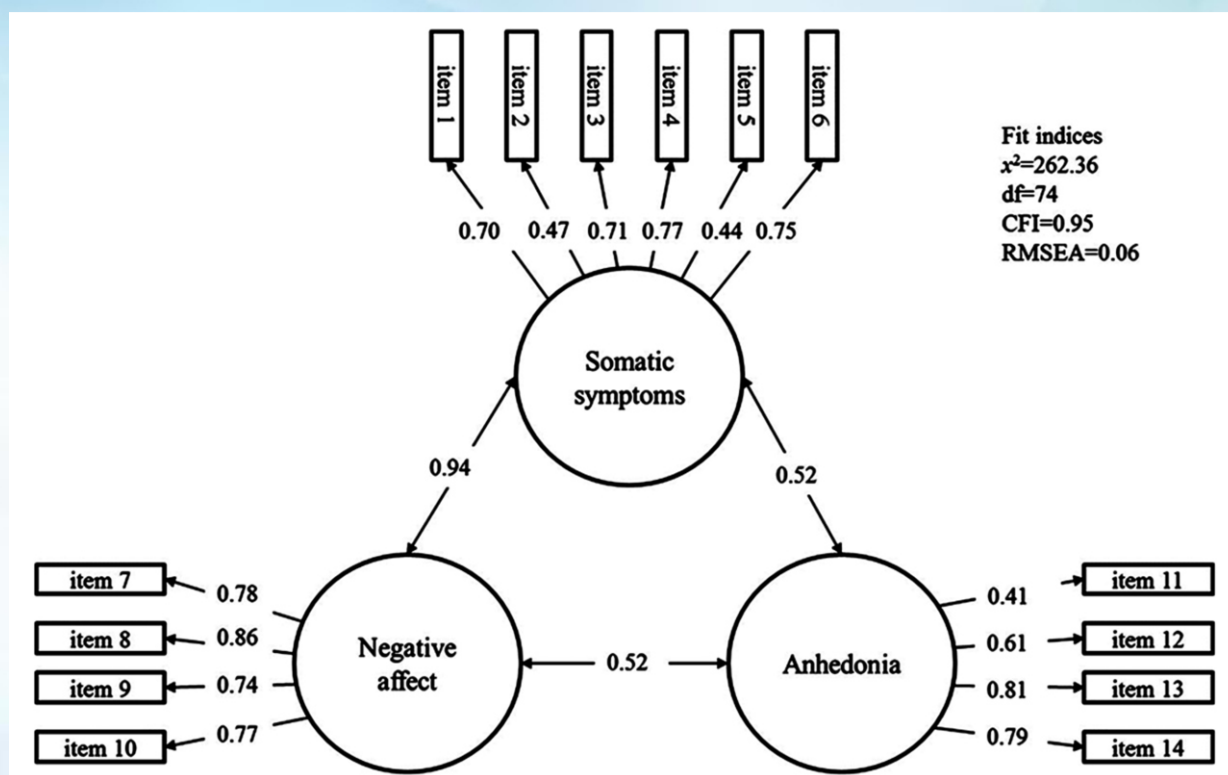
item 1
item 2
item 3
item 4
item 5
item 6

Fit indices
$x^2$=262.36
df=74
CFI=0.95
RMSEA=0.06

0.70 0.47 0.71 0.77 0.44 0.75

Somatic symptoms

0.94

0.52

item 7
0.78
item 8
0.86
item 9
0.74
item 10
0.77

Negative affect

0.52

Anhedonia

0.41
item 11
0.61
item 12
0.81
item 13
0.79
item 14